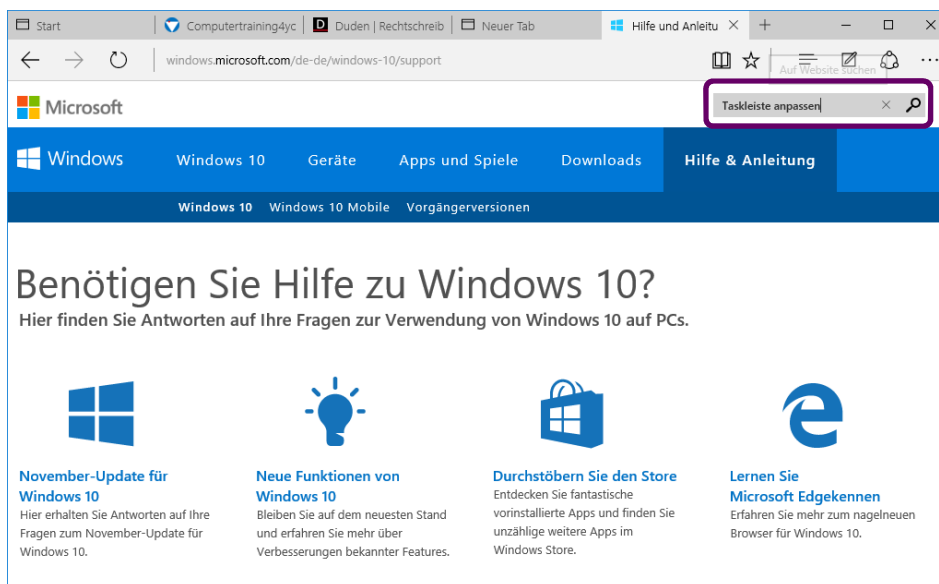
Start | Computertraining4yc | Duden | Rechtschreib | Neuer Tab | Hilfe und Anleitu ×

windows.microsoft.com/de-de/windows-10/support

Auf Website suchen

Microsoft

Taskleiste anpassen

Windows | Windows 10 | Geräte | Apps und Spiele | Downloads | Hilfe & Anleitung

Windows 10 | Windows 10 Mobile | Vorgängerversionen

Benötigen Sie Hilfe zu Windows 10?

Hier finden Sie Antworten auf Ihre Fragen zur Verwendung von Windows 10 auf PCs.

November-Update für Windows 10
Hier erhalten Sie Antworten auf Ihre Fragen zum November-Update für Windows 10.

Neue Funktionen von Windows 10
Bleiben Sie auf dem neuesten Stand und erfahren Sie mehr über Verbesserungen bekannter Features.

Durchstöbern Sie den Store
Entdecken Sie fantastische vorinstallierte Apps und finden Sie unzählige weitere Apps im Windows Store.

Lernen Sie Microsoft Edgekennen
Erfahren Sie mehr zum nagelneuen Browser für Windows 10.